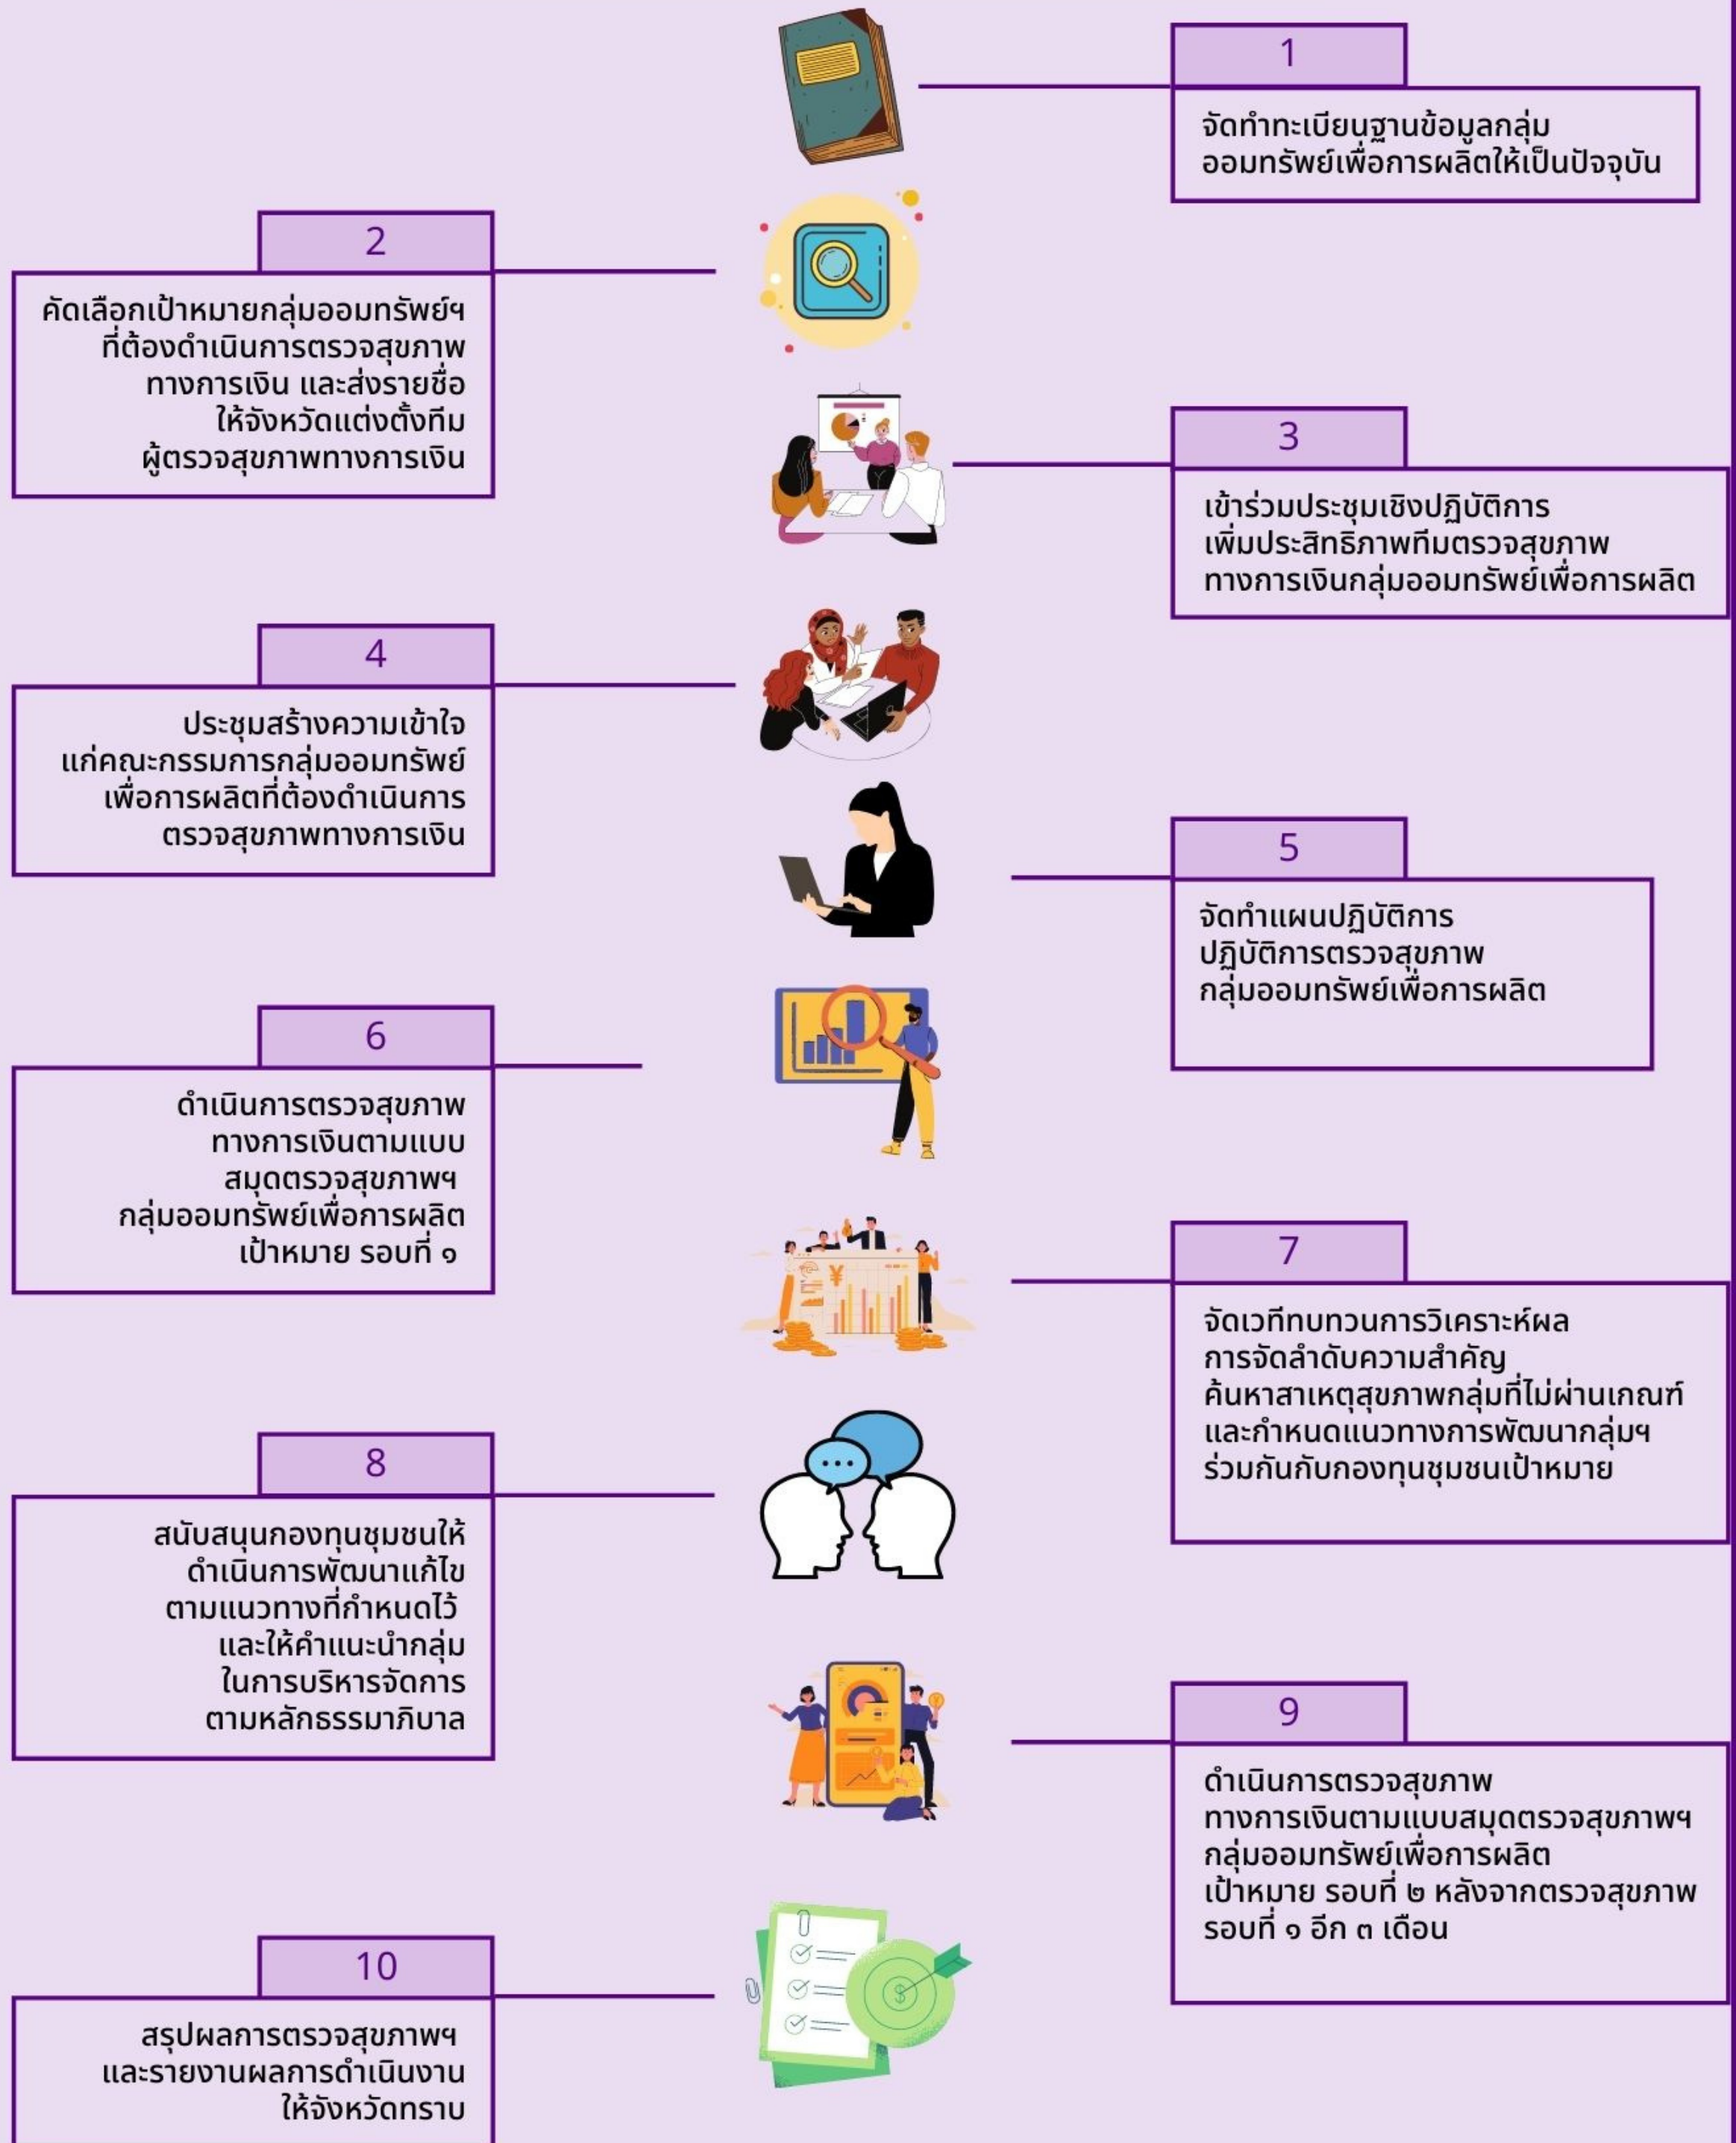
1

จัดทำทะเบียนฐานข้อมูลกลุ่มออมทรัพย์เพื่อการผลิตให้เป็นปัจจุบัน

2

คัดเลือกเป้าหมายกลุ่มออมทรัพย์ฯ ที่ต้องดำเนินการตรวจสุขภาพทางการเงิน และส่งรายชื่อให้จังหวัดแต่งตั้งทีมผู้ตรวจสุขภาพทางการเงิน

3

เข้าร่วมประชุมเชิงปฏิบัติการเพิ่มประสิทธิภาพทีมตรวจสุขภาพทางการเงินกลุ่มออมทรัพย์เพื่อการผลิต

4

ประชุมสร้างความเข้าใจแก่คณะกรรมการกลุ่มออมทรัพย์เพื่อการผลิตที่ต้องดำเนินการตรวจสุขภาพทางการเงิน

5

จัดทำแผนปฏิบัติการ ปฏิบัติการตรวจสุขภาพกลุ่มออมทรัพย์เพื่อการผลิต

6

ดำเนินการตรวจสุขภาพทางการเงินตามแบบสมุดตรวจสุขภาพฯ กลุ่มออมทรัพย์เพื่อการผลิตเป้าหมาย รอบที่ ๑

7

จัดเวทีทบทวนการวิเคราะห์ผล การจัดลำดับความสำคัญ ค้นหาสาเหตุสุขภาพกลุ่มที่ไม่ผ่านเกณฑ์ และกำหนดแนวทางการพัฒนากลุ่มฯ ร่วมกันกับกองทุนชุมชนเป้าหมาย

8

สนับสนุนกองทุนชุมชนให้ดำเนินการพัฒนาแก้ไขตามแนวทางที่กำหนดไว้ และให้คำแนะนำกลุ่มในการบริหารจัดการตามหลักธรรมาภิบาล

9

ดำเนินการตรวจสุขภาพทางการเงินตามแบบสมุดตรวจสุขภาพฯ กลุ่มออมทรัพย์เพื่อการผลิต เป้าหมาย รอบที่ ๒ หลังจากตรวจสุขภาพ รอบที่ ๑ อีก ๓ เดือน

10

สรุปผลการตรวจสุขภาพฯ และรายงานผลการดำเนินงานให้จังหวัดทราบ